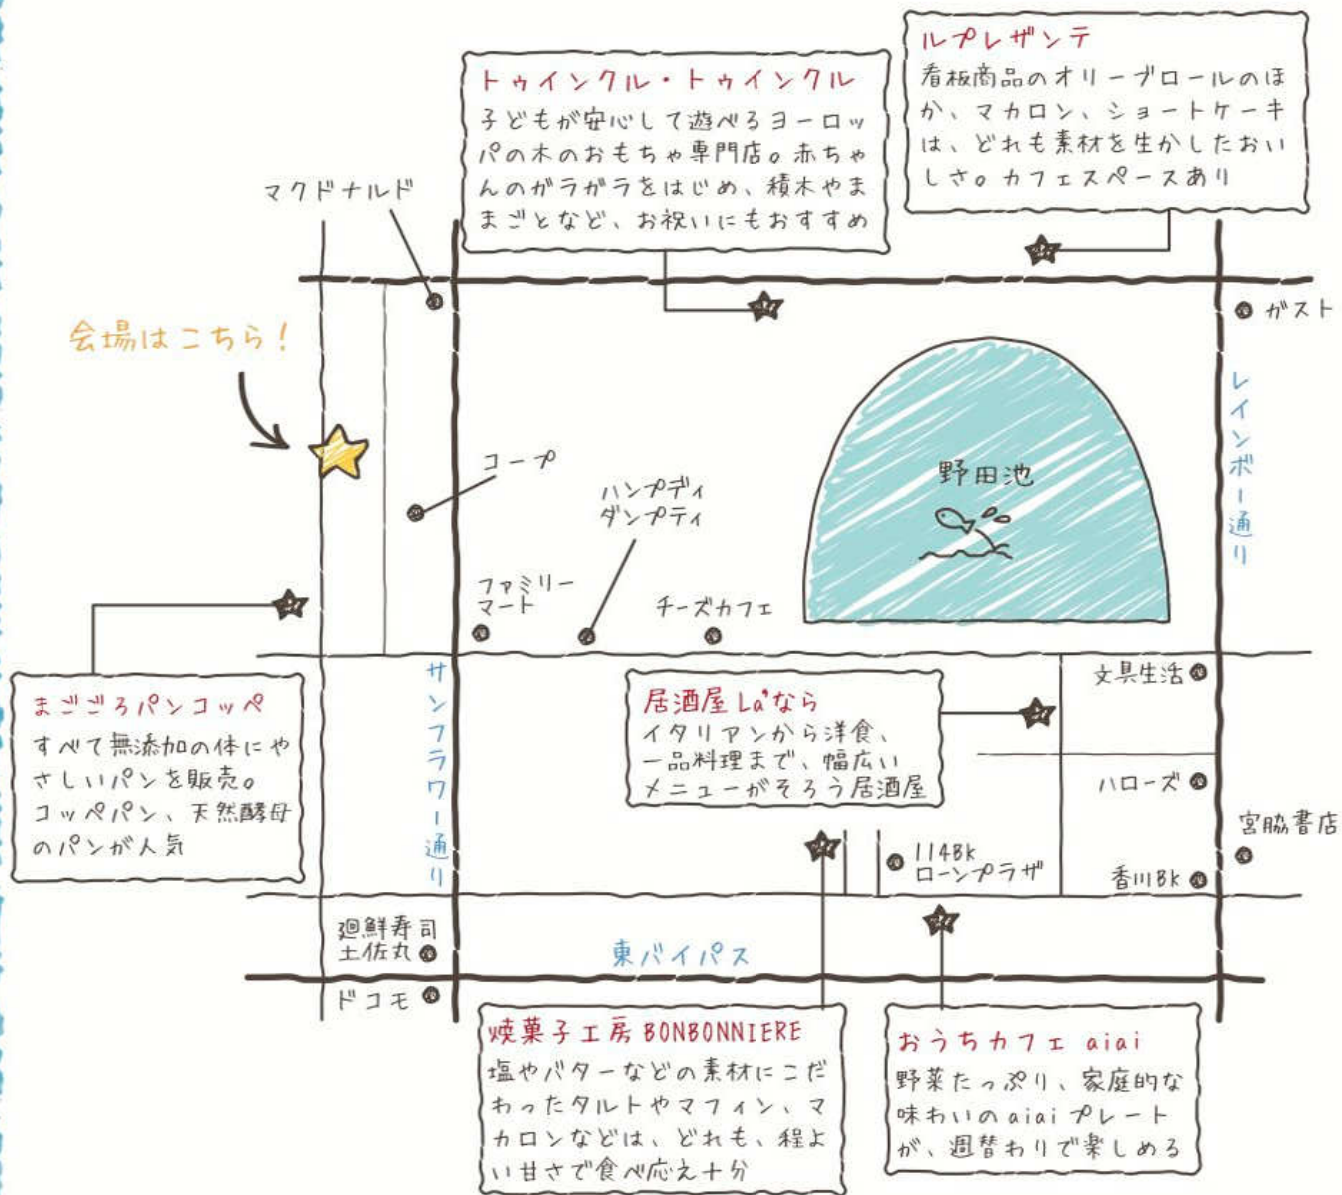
トゥインクル・トゥインクル
子どもが安心して遊べるヨーロッパの木のおもちゃ専門店。赤ちゃんのガラガラをはじめ、積木やままごとなど、お祝いにもおすすめ

ルプレザンテ
看板商品のオリーブロールのほか、マカロン、ショートケーキは、どれも素材を生かしたおいしさ。カフェスペースあり

マクドナルド

ガスト

会場はこちら！

レインボー通り

野田池

コープ

ハンプティダンプティ

ファミリーマート

チーズカフェ

文具生活

まごころパンコッペ
すべて無添加の体にやさしいパンを販売。コッペパン、天然酵母のパンが人気

サンフラワー通り

居酒屋 La'なら
イタリアンから洋食、一品料理まで、幅広いメニューがそろう居酒屋

ハローズ

宮脇書店

114Bk ローンプラザ

香川Bk

廻鮮寿司 土佐丸

東バイパス

ドコモ

焼菓子工房 BONBONNIERE
塩やバターなどの素材にこだわったタルトやマフィン、マカロンなどは、どれも、程よい甘さで食べ応え十分

おうちカフェ aiai
野菜たっぷり、家庭的な味わいのaiaiプレートが、週替わりで楽しめる